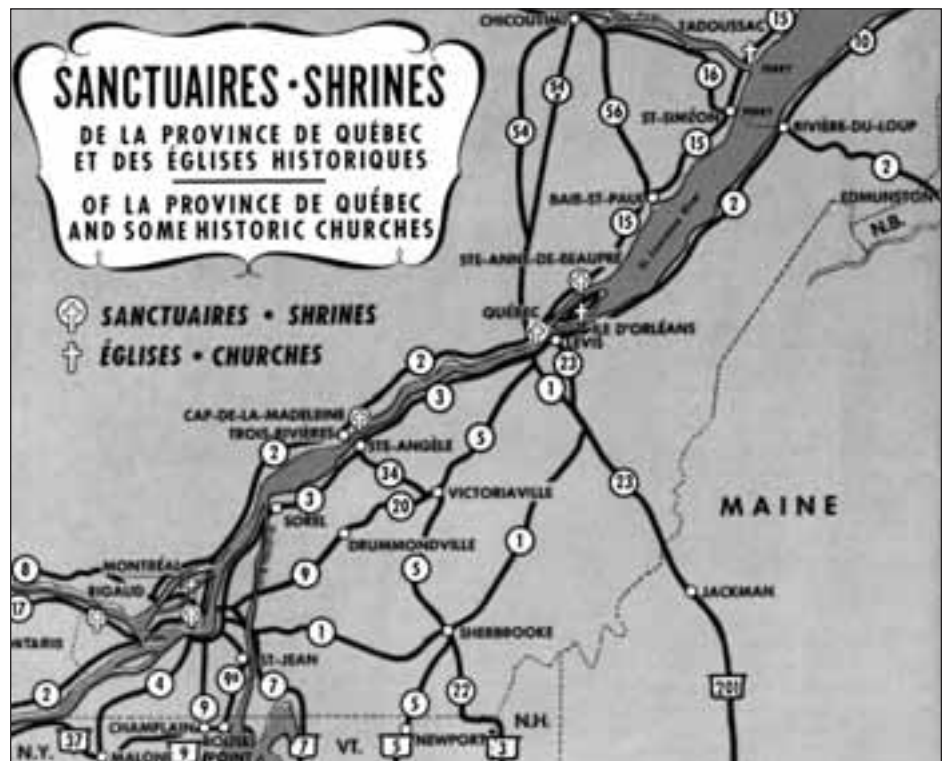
SANCTUAIRES • SHRINES
DE LA PROVINCE DE QUÉBEC
ET DES ÉGLISES HISTORIQUES
OF LA PROVINCE DE QUÉBEC
AND SOME HISTORIC CHURCHES

SANCTUAIRES • SHRINES
ÉGLISES • CHURCHES

CHICOUTIMI
TADOUSSAC
15
10
54
54
56
16
ST-SIMÉON
15
RIVIÈRE-DU-LOUP
2
BAIE-ST-PAUL
15
2
EDMUNSTON
N.B.
STE-ANNE-DE-BEAUPRÉ
QUÉBEC
ÎLE D'ORLÉANS
LÉVIS
2
23
3
1
CAP-DE-LA-MADELEINE
TROIS-RIVIÈRES
STE-ANGÈLE
5
2
34
3
20
VICTORIAVILLE
SOREL
DRUMMONDVILLE
23
1
MAINE
8
MONTRÉAL
9
5
RIGAUD
JACKMAN
17
NTARIO
1
SHERBROOKE
ST-JEAN
2
4
99
7
9
5
22
N.H.
201
CHAMPLAIN
N.Y.
37
MALONE
9
ROUSES POINT
7
VT.
5
NEWPORT
3